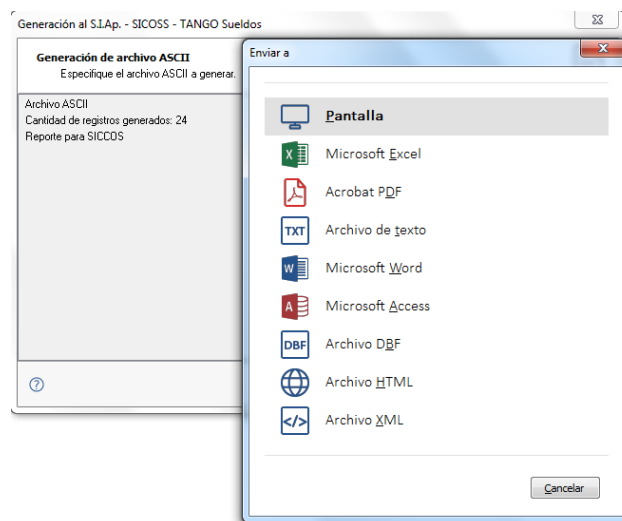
Generación al S.I.Ap. - SICOSS - TANGO Sueldos

Generación de archivo ASCII
Especifique el archivo ASCII a generar.

Archivo ASCII
Cantidad de registros generados: 24
Reporte para SICCOS

?

Enviar a

TXT
DBF

Pantalla
Microsoft Excel
Acrobat PDF
Archivo de texto
Microsoft Word
Microsoft Access
Archivo DBF
Archivo HTML
Archivo XML

Cancelar